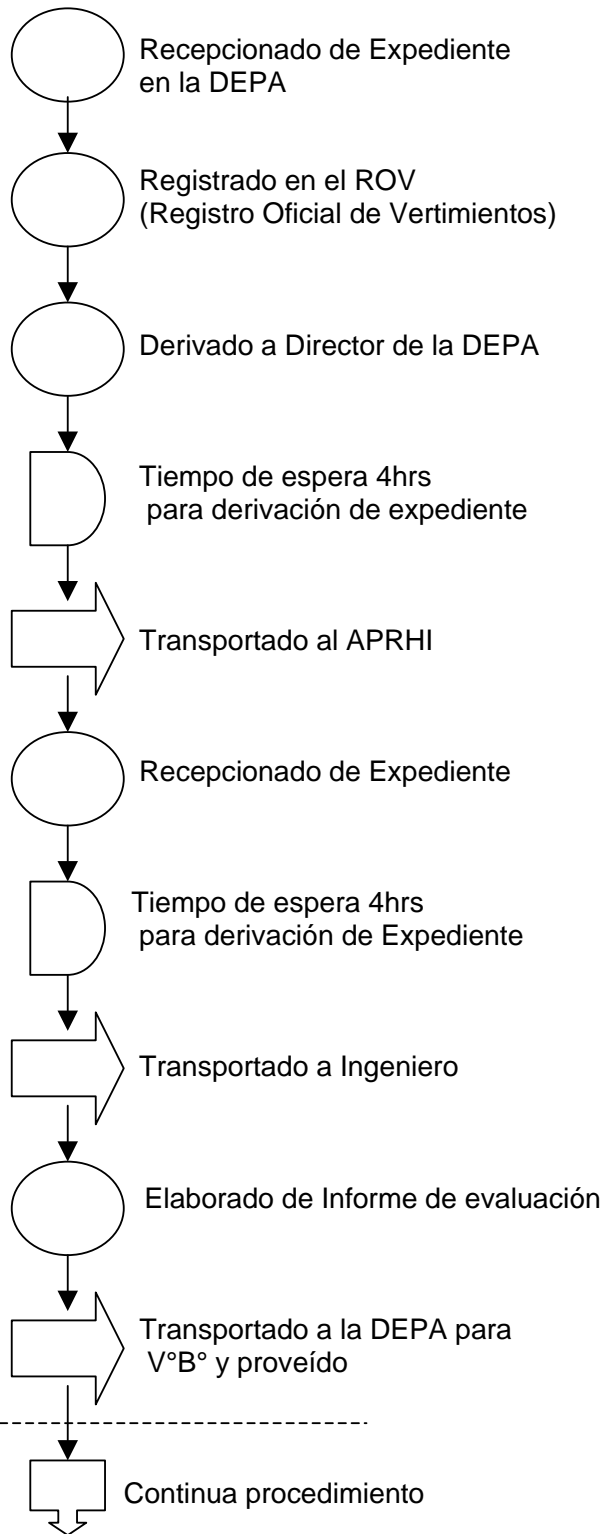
Recepcionado de Expediente en la DEPA

Registrado en el ROV (Registro Oficial de Vertimientos)

Derivado a Director de la DEPA

Tiempo de espera 4hrs para derivación de expediente

Transportado al APRHI

Recepcionado de Expediente

Tiempo de espera 4hrs para derivación de Expediente

Transportado a Ingeniero

Elaborado de Informe de evaluación

Transportado a la DEPA para V°B° y proveído

Continua procedimiento